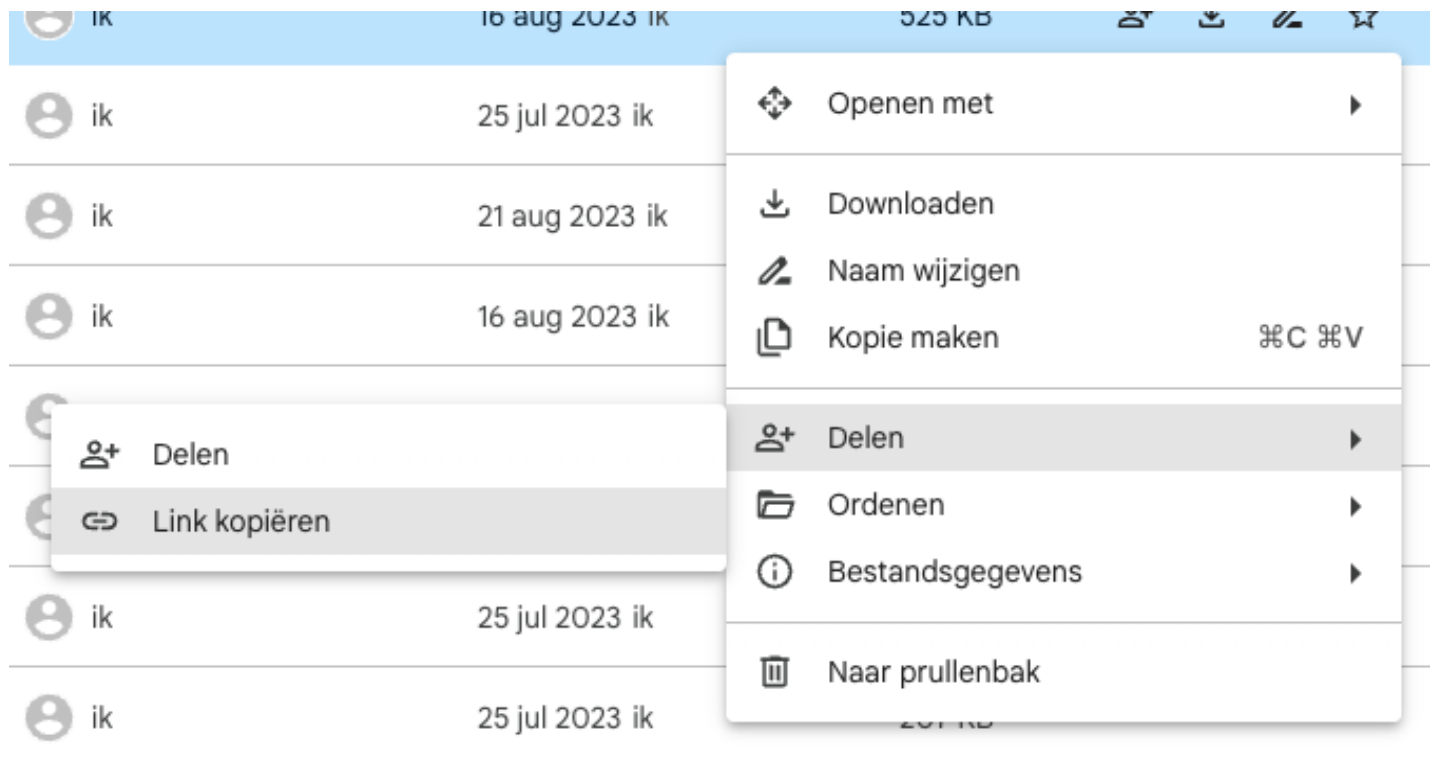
ik 16 aug 2023 ik 525 KB

ik 25 jul 2023 ik

ik 21 aug 2023 ik

ik 16 aug 2023 ik

Delen

Link kopiëren

ik 25 jul 2023 ik

ik 25 jul 2023 ik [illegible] KB

Openen met

Downloaden

Naam wijzigen

Kopie maken ⌘C ⌘V

Delen

Ordenen

Bestandsgegevens

Naar prullenbak